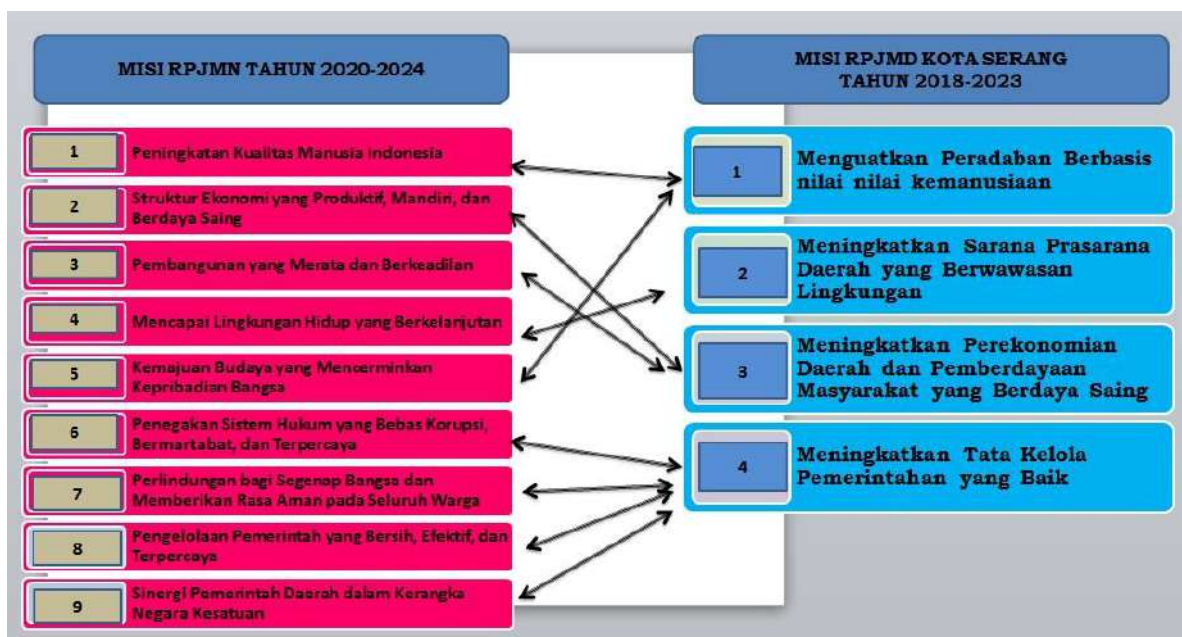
MISI RPJMN TAHUN 2020-2024

1 Peningkatan Kualitas Manusia Indonesia

2 Struktur Ekonomi yang Produktif, Mandiri, dan Berdaya Saing

3 Pembangunan yang Merata dan Berkeadilan

4 Mencapai Lingkungan Hidup yang Berkelanjutan

5 Kemajuan Budaya yang Mencerminkan Kepribadian Bangsa

6 Penegakan Sistem Hukum yang Bebas Korupsi, Bermartabat, dan Terpercaya

7 Perlindungan bagi Segenap Bangsa dan Memberikan Rasa Aman pada Seluruh Warga

8 Pengelolaan Pemerintah yang Bersih, Efektif, dan Terpercaya

9 Sinergi Pemerintah Daerah dalam Kerangka Negara Kesatuan

MISI RPJMD KOTA SERANG TAHUN 2018-2023

1 Menguatkan Peradaban Berbasis nilai nilai kemanusiaan

2 Meningkatkan Sarana Prasarana Daerah yang Berwawasan Lingkungan

3 Meningkatkan Perekonomian Daerah dan Pemberdayaan Masyarakat yang Berdaya Saing

4 Meningkatkan Tata Kelola Pemerintahan yang Baik